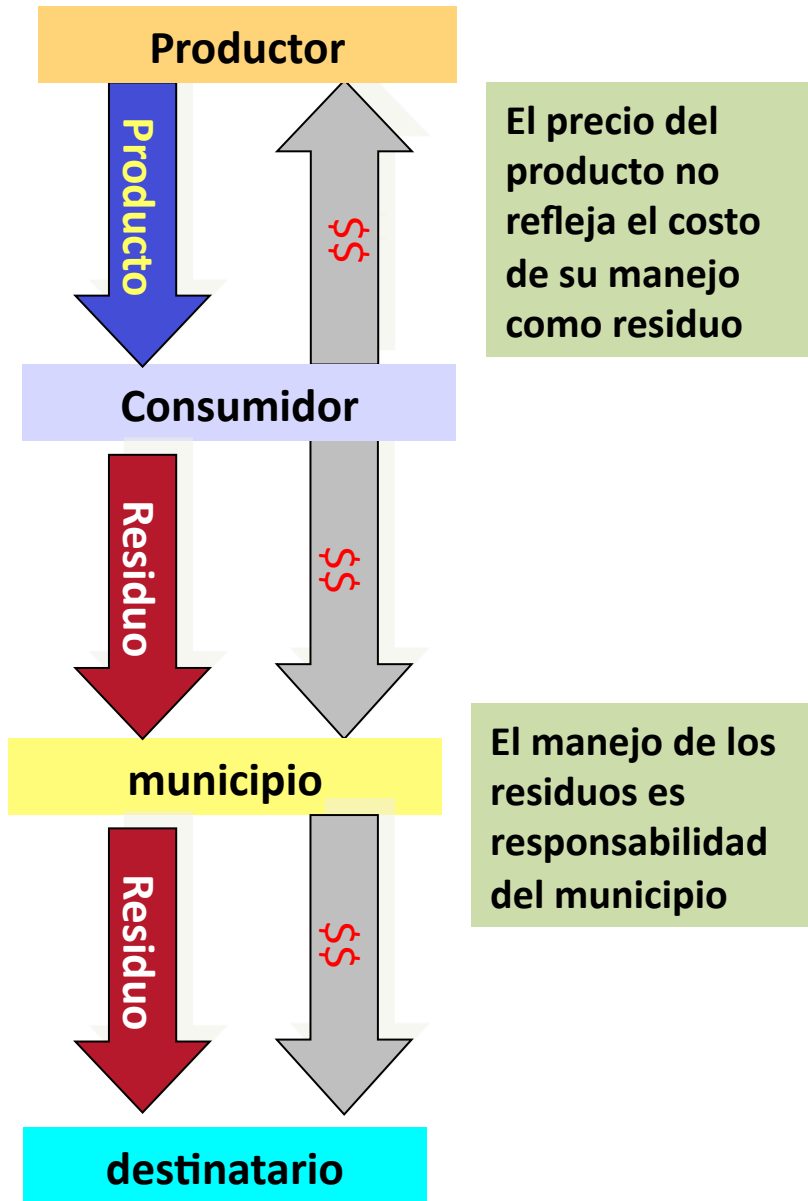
Productor

Producto

$$

El precio del producto no refleja el costo de su manejo como residuo

Consumidor

Residuo

$$

municipio

El manejo de los residuos es responsabilidad del municipio

Residuo

$$

destinatario